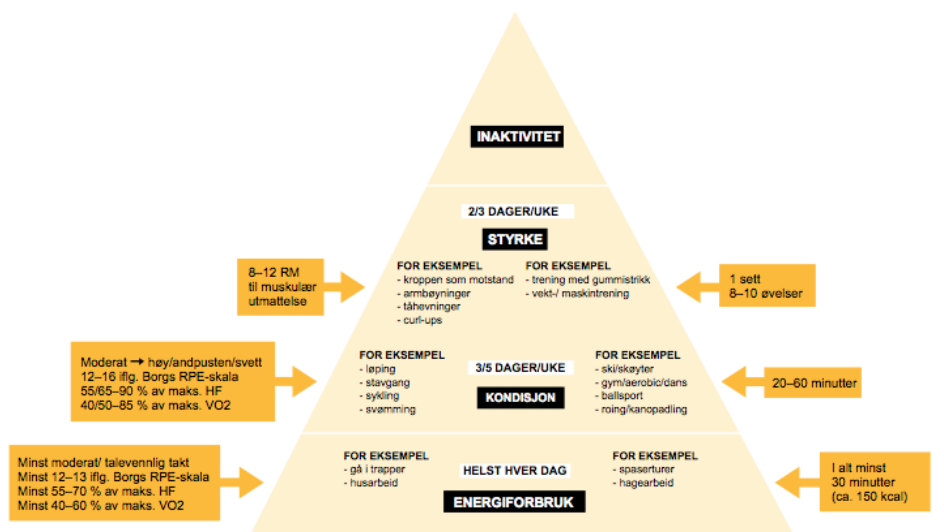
INAKTIVITET

2/3 DAGER/UKE

STYRKE

8–12 RM til muskulær utmattelse

FOR EKSEMPEL
- kroppen som motstand
- armbøyninger
- tåhevninger
- curl-ups

FOR EKSEMPEL
- trening med gummistrikk
- vekt-/ maskintrening

1 sett
8–10 øvelser

Moderat → høy/andpusten/svett
12–16 iflg. Borgs RPE-skala
55/65–90 % av maks. HF
40/50–85 % av maks. VO2

FOR EKSEMPEL
- løping
- stavgang
- sykling
- svømming

3/5 DAGER/UKE

KONDISJON

FOR EKSEMPEL
- ski/skøyter
- gym/aerobic/dans
- ballsport
- roing/kanopadling

20–60 minutter

Minst moderat/ talevennlig takt
Minst 12–13 iflg. Borgs RPE-skala
Minst 55–70 % av maks. HF
Minst 40–60 % av maks. VO2

FOR EKSEMPEL
- gå i trapper
- husarbeid

HELST HVER DAG

ENERGIFORBRUK

FOR EKSEMPEL
- spaserturer
- hagearbeid

I alt minst
30 minutter
(ca. 150 kcal)